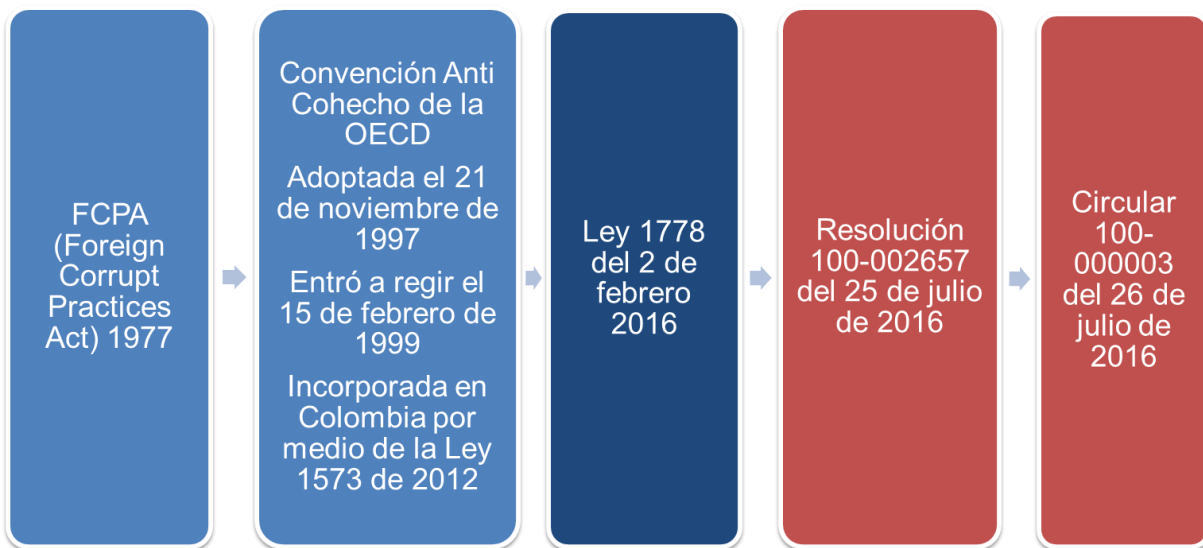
FCPA (Foreign Corrupt Practices Act) 1977

Convención Anti Cohecho de la OECD

Adoptada el 21 de noviembre de 1997

Entró a regir el 15 de febrero de 1999

Incorporada en Colombia por medio de la Ley 1573 de 2012

Ley 1778 del 2 de febrero 2016

Resolución 100-002657 del 25 de julio de 2016

Circular 100-000003 del 26 de julio de 2016